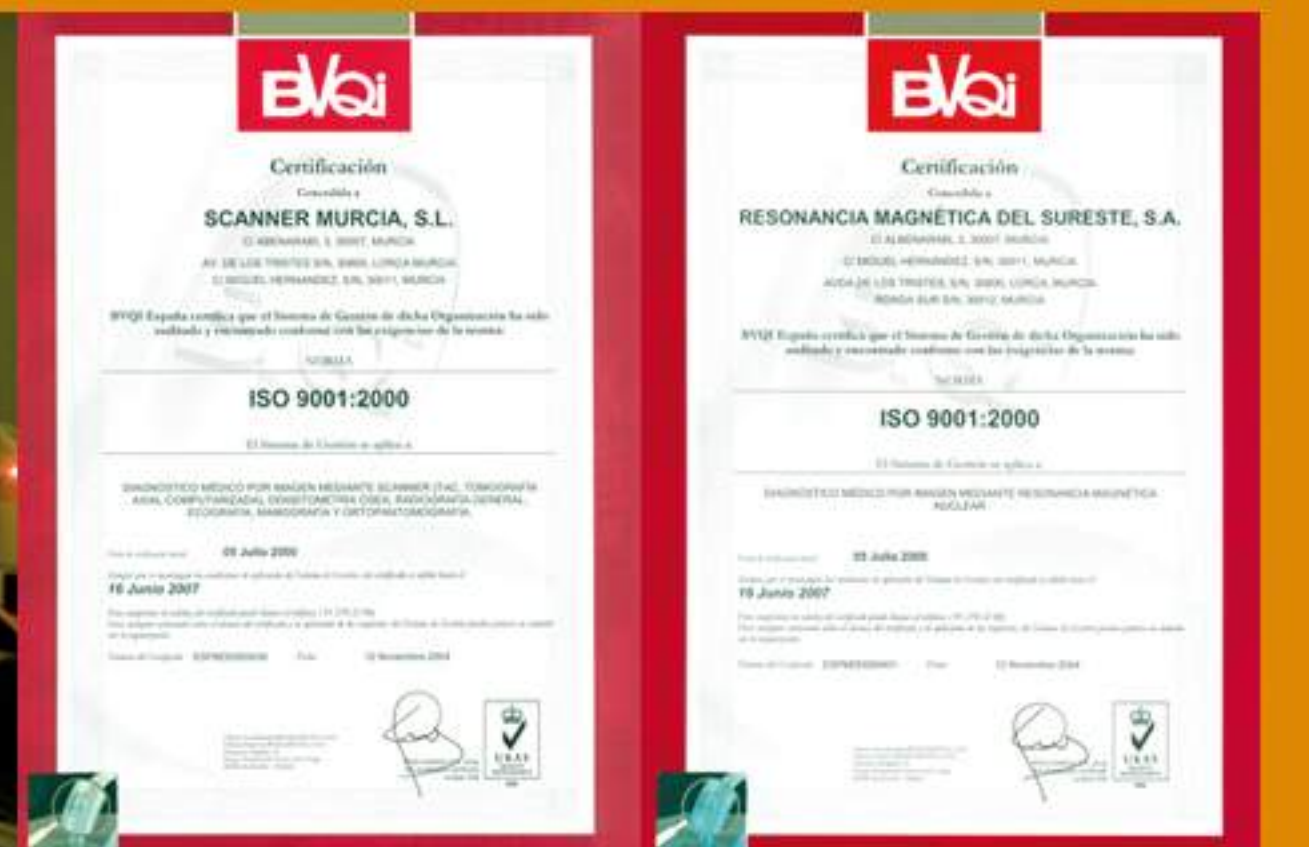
BVQi

Certificación

Concedida a

SCANNER MURCIA, S.L.

C/ ABENARABI, 3, 30007, MURCIA
AV. DE LOS TRISTES S/N, 30800, LORCA MURCIA
C/ MIGUEL HERNANDEZ, S/N, 30011, MURCIA

BVQI España certifica que el Sistema de Gestión de dicha Organización ha sido auditado y encontrado conforme con las exigencias de la norma:

NORMA

ISO 9001:2000

El Sistema de Gestión se aplica a:

DIAGNOSTICO MEDICO POR IMAGEN MEDIANTE SCANNER (TAC, TOMOGRAFIA AXIAL COMPUTARIZADA), DENSITOMETRIA OSEA, RADIOGRAFIA GENERAL, ECOGRAFIA, MAMOGRAFIA Y ORTOPANTOMOGRAFIA.

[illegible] 05 Julio 2000

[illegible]

16 Junio 2007

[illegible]

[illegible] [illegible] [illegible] 12 Noviembre 2004

UKAS

BVQi

Certificación

Concedida a

RESONANCIA MAGNÉTICA DEL SURESTE, S.A.

C/ ALBENARABI, 3, 30007, MURCIA
C/ MIGUEL HERNANDEZ, S/N, 30011, MURCIA
AVDA DE LOS TRISTES S/N, 30800, LORCA, MURCIA
RONDA SUR S/N, 30012, MURCIA

BVQI España certifica que el Sistema de Gestión de dicha Organización ha sido auditado y encontrado conforme con las exigencias de la norma:

NORMA

ISO 9001:2000

El Sistema de Gestión se aplica a:

DIAGNOSTICO MEDICO POR IMAGEN MEDIANTE RESONANCIA MAGNETICA NUCLEAR

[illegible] 05 Julio 2000

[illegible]

16 Junio 2007

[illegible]

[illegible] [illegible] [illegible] 12 Noviembre 2004

UKAS